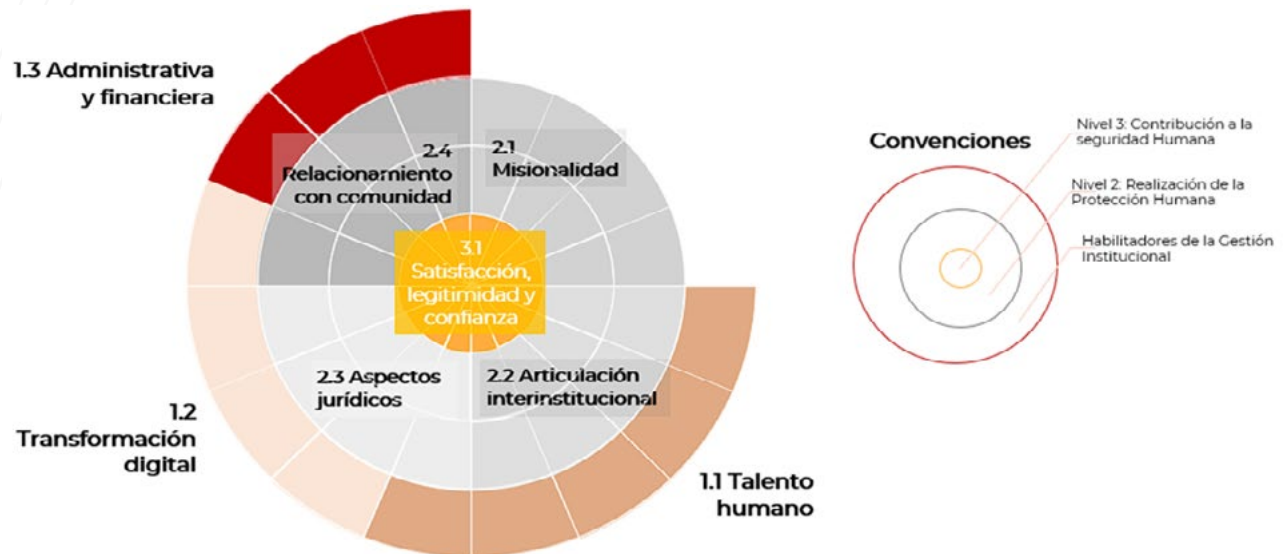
1.3 Administrativa y financiera

2.4 Relacionamiento con comunidad

2.1 Misionalidad

3.1 Satisfacción, legitimidad y confianza

2.3 Aspectos jurídicos

2.2 Articulación interinstitucional

1.2 Transformación digital

1.1 Talento humano

Convenciones

Nivel 3: Contribución a la seguridad Humana

Nivel 2: Realización de la Protección Humana

Habilitadores de la Gestión Institucional